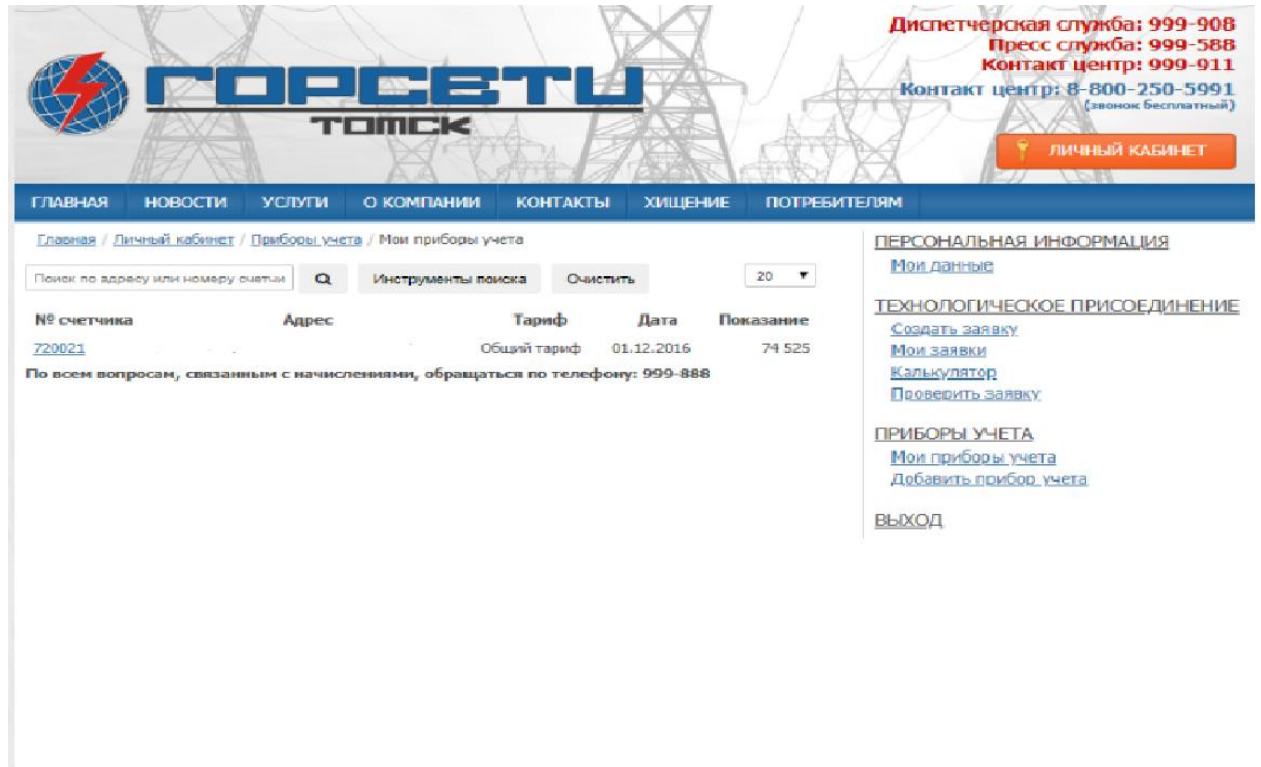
ГОРСЕТИ
ТОМСК

Диспетчерская служба: 999-908
Пресс служба: 999-588
Контакт центр: 999-911
Контакт центр: 8-800-250-5991
(звонок бесплатный)

ЛИЧНЫЙ КАБИНЕТ

ГЛАВНАЯ НОВОСТИ УСЛУГИ О КОМПАНИИ КОНТАКТЫ ХИЩЕНИЕ ПОТРЕБИТЕЛЯМ

Главная / Личный кабинет / Приборы учета / Мои приборы учета

Поиск по адресу или номеру счетчи | Инструменты поиска | Очистить | 20

| № счетчика | Адрес | Тариф | Дата | Показание |
|---|---|---|---|---|
| 720021 | | Общий тариф | 01.12.2016 | 74 525 |

По всем вопросам, связанным с начислениями, обращаться по телефону: 999-888

ПЕРСОНАЛЬНАЯ ИНФОРМАЦИЯ
Мои данные

ТЕХНОЛОГИЧЕСКОЕ ПРИСОЕДИНЕНИЕ
Создать заявку
Мои заявки
Калькулятор
Проверить заявку

ПРИБОРЫ УЧЕТА
Мои приборы учета
Добавить прибор учета

ВЫХОД